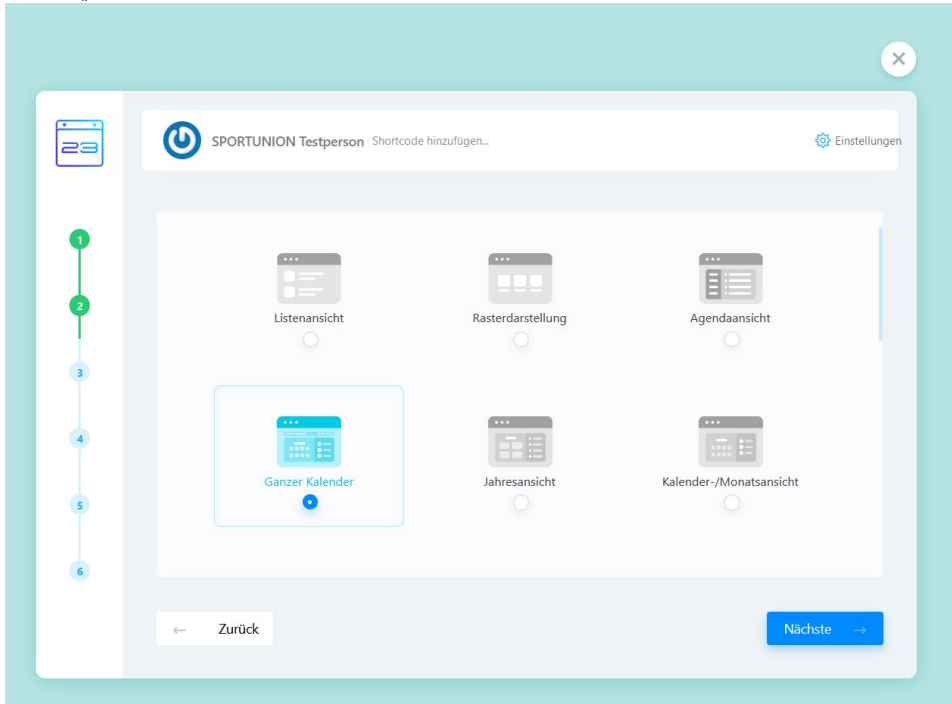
23

SPORTUNION Testperson Shortcode hinzufügen...

Einstellungen

1
2
3
4
5
6

Listenansicht

Rasterdarstellung

Agendaansicht

Ganzer Kalender

Jahresansicht

Kalender-/Monatsansicht

← Zurück

Nächste →